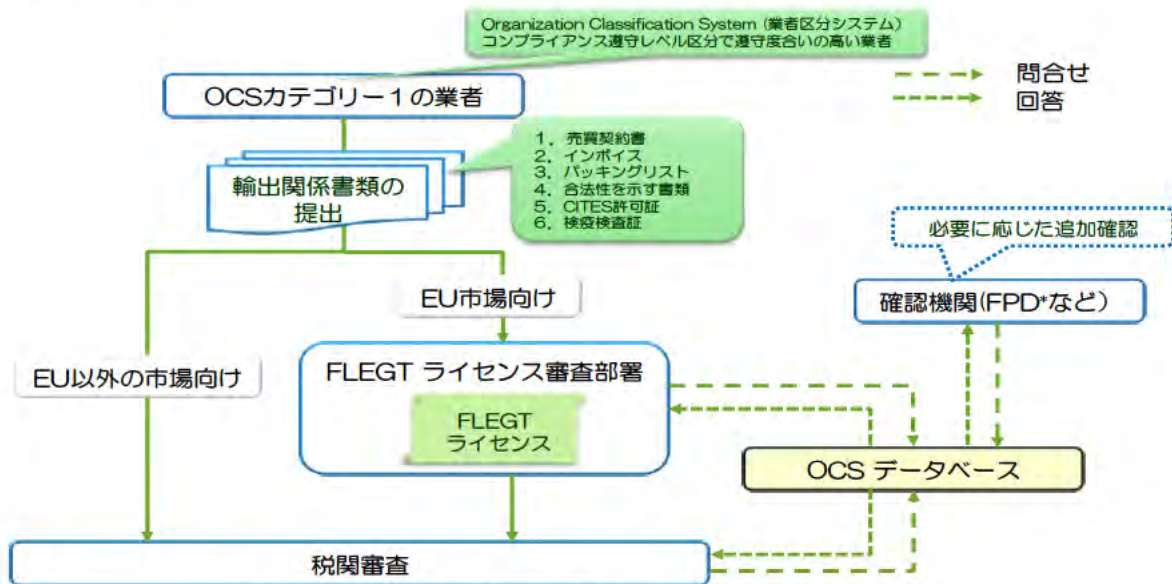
Organization Classification System (業者区分システム)
コンプライアンス遵守レベル区分で遵守度合いの高い業者

問合せ
回答

OCSカテゴリー１の業者

1. 売買契約書
2. インボイス
3. パッキングリスト
4. 合法性を示す書類
5. CITES許可証
6. 検疫検査証

輸出関係書類の提出

必要に応じた追加確認

EU市場向け

確認機関(FPD*など)

EU以外の市場向け

FLEGT ライセンス審査部署

FLEGT
ライセンス

OCS データベース

税関審査